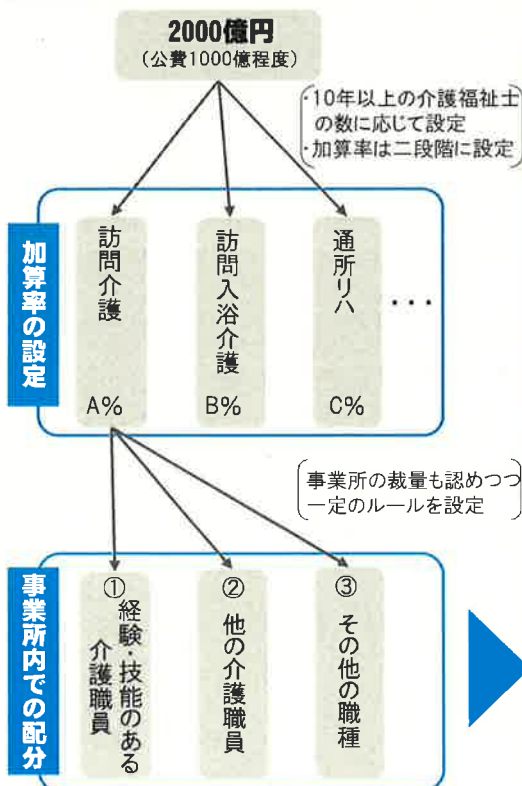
2000億円
（公費1000億程度）

・10年以上の介護福祉士の数に応じて設定
・加算率は二段階に設定

加算率の設定

訪問介護
A%

訪問入浴介護
B%

通所リハ
C%

・・・

事業所の裁量も認めつつ一定のルールを設定

事業所内での配分

①
経験・技能のある介護職員

②
他の介護職員

③
その他の職種